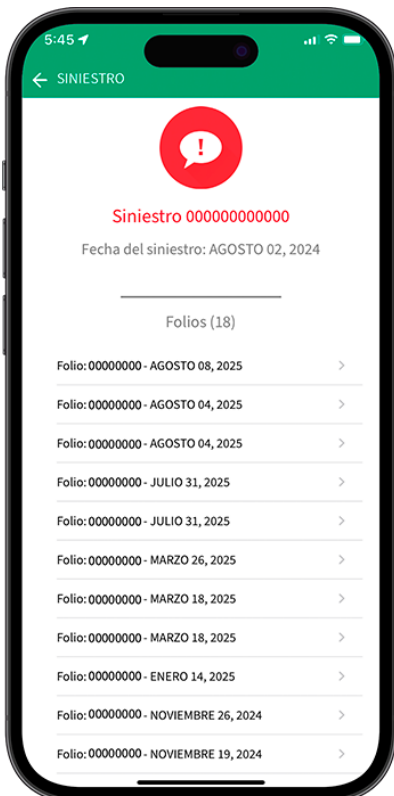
5:45

SINIESTRO

Siniestro 000000000000

Fecha del siniestro: AGOSTO 02, 2024

Folios (18)

Folio: 00000000 - AGOSTO 08, 2025

Folio: 00000000 - AGOSTO 04, 2025

Folio: 00000000 - AGOSTO 04, 2025

Folio: 00000000 - JULIO 31, 2025

Folio: 00000000 - JULIO 31, 2025

Folio: 00000000 - MARZO 26, 2025

Folio: 00000000 - MARZO 18, 2025

Folio: 00000000 - MARZO 18, 2025

Folio: 00000000 - ENERO 14, 2025

Folio: 00000000 - NOVIEMBRE 26, 2024

Folio: 00000000 - NOVIEMBRE 19, 2024